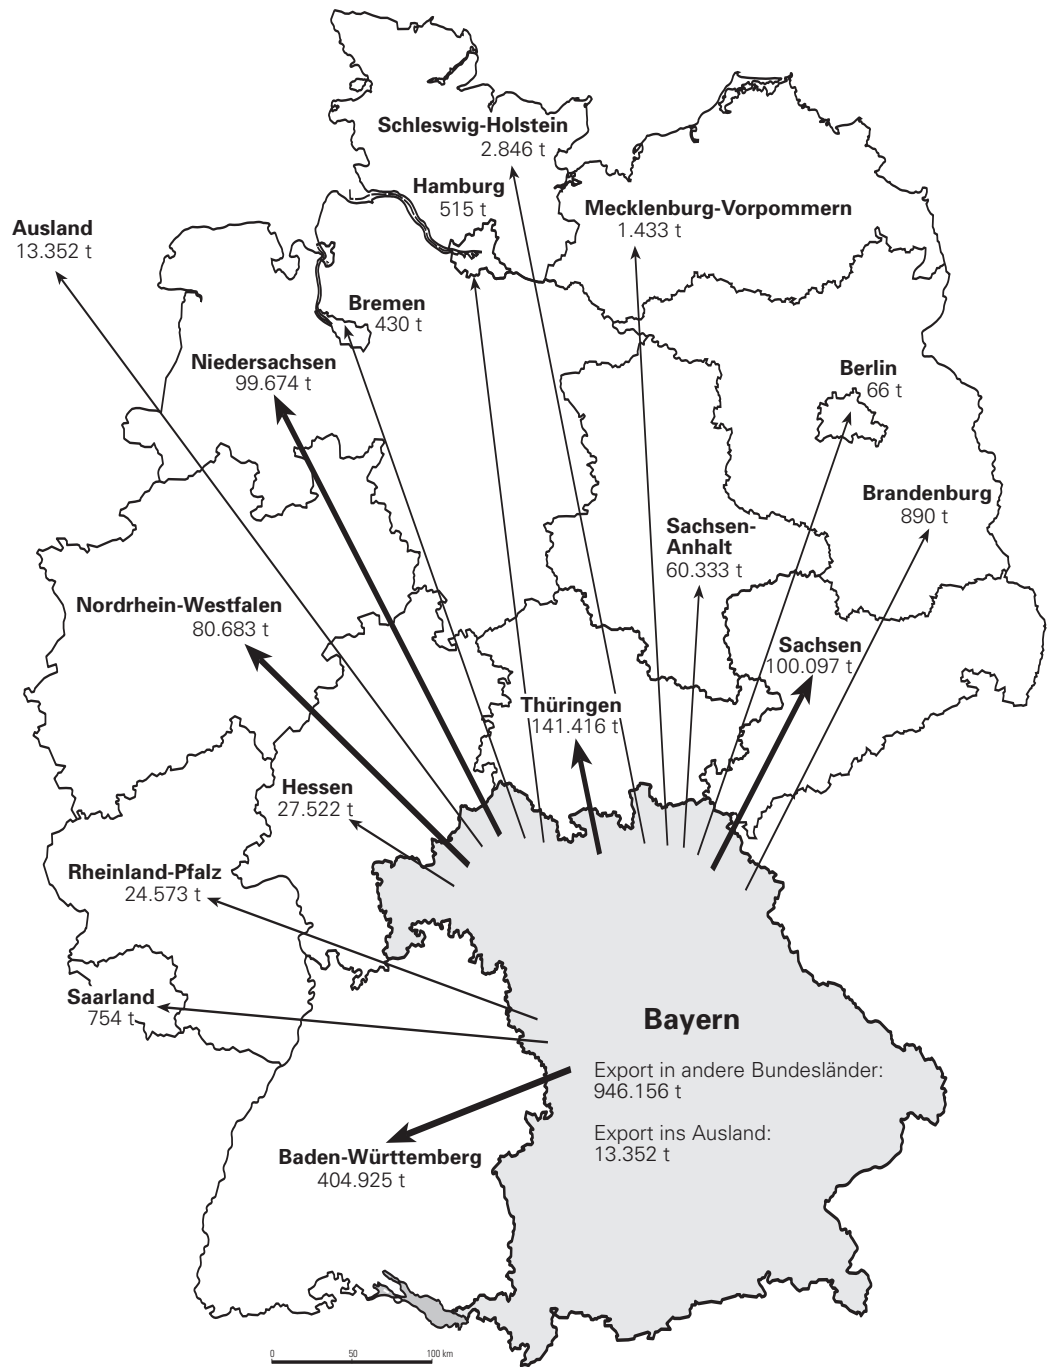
Schleswig-Holstein
2.846 t

Hamburg
515 t

Mecklenburg-Vorpommern
1.433 t

Ausland
13.352 t

Bremen
430 t

Niedersachsen
99.674 t

Berlin
66 t

Brandenburg
890 t

Sachsen-Anhalt
60.333 t

Nordrhein-Westfalen
80.683 t

Sachsen
100.097 t

Thüringen
141.416 t

Hessen
27.522 t

Rheinland-Pfalz
24.573 t

Saarland
754 t

Bayern

Export in andere Bundesländer:
946.156 t

Export ins Ausland:
13.352 t

Baden-Württemberg
404.925 t

0 50 100 km